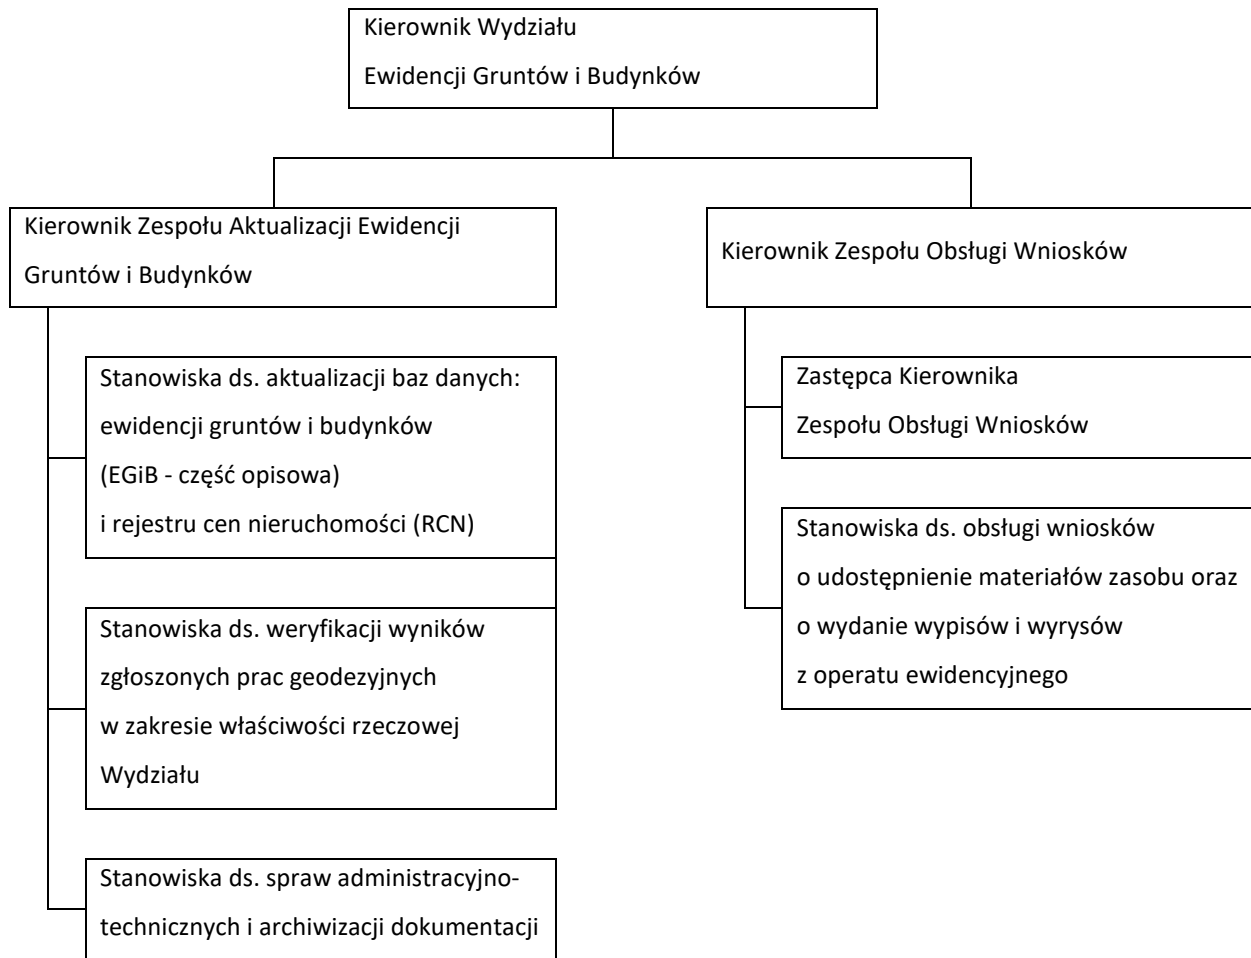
Kierownik Wydziału
Ewidencji Gruntów i Budynków

Kierownik Zespołu Aktualizacji Ewidencji Gruntów i Budynków

Stanowiska ds. aktualizacji baz danych: ewidencji gruntów i budynków (EGiB - część opisowa) i rejestru cen nieruchomości (RCN)

Stanowiska ds. weryfikacji wyników zgłoszonych prac geodezyjnych w zakresie właściwości rzeczowej Wydziału

Stanowiska ds. spraw administracyjno-technicznych i archiwizacji dokumentacji

Kierownik Zespołu Obsługi Wniosków

Zastępca Kierownika
Zespołu Obsługi Wniosków

Stanowiska ds. obsługi wniosków o udostępnienie materiałów zasobu oraz o wydanie wypisów i wyrysów z operatu ewidencyjnego